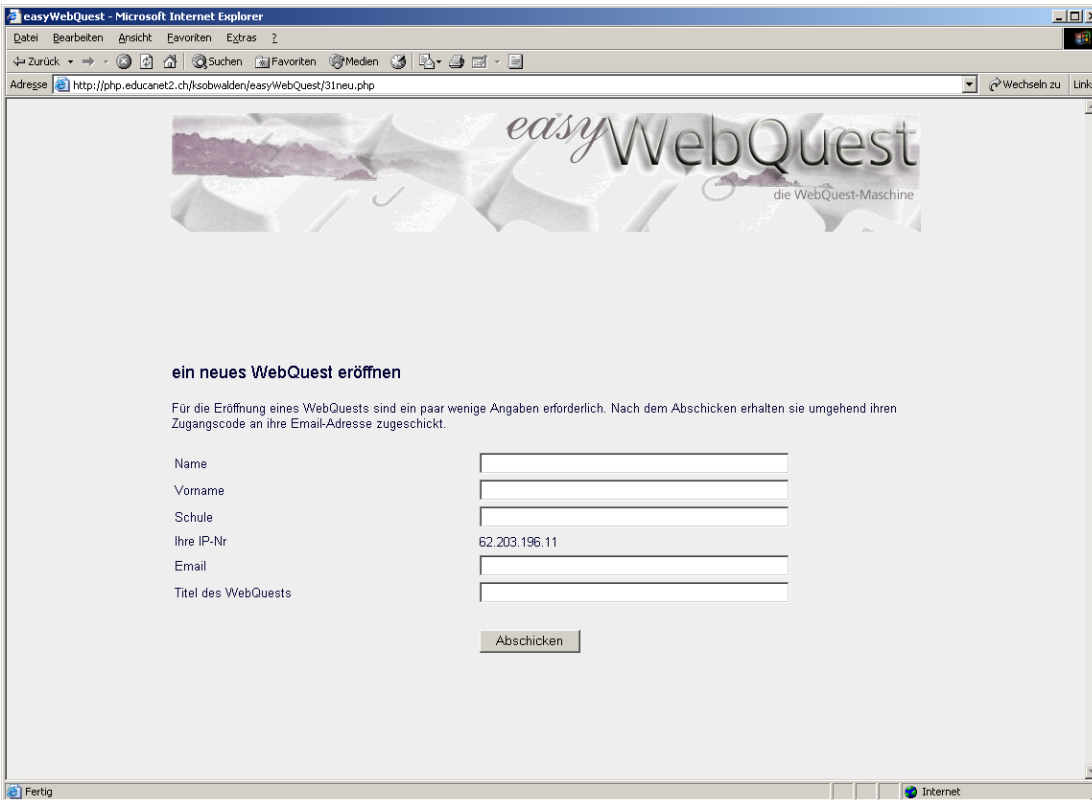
easyWebQuest - Microsoft Internet Explorer

Datei Bearbeiten Ansicht Favoriten Extras ?

Zurück Suchen Favoriten Medien

Adresse http://php.educanet2.ch/ksobwalden/easyWebQuest/31neu.php

Wechseln zu Links

easy WebQuest
die WebQuest-Maschine

ein neues WebQuest eröffnen

Für die Eröffnung eines WebQuests sind ein paar wenige Angaben erforderlich. Nach dem Abschicken erhalten sie umgehend ihren Zugangscode an ihre Email-Adresse zugeschickt.

| | |
|---|---|
| Name | |
| Vorname | |
| Schule | |
| Ihre IP-Nr | 62.203.196.11 |
| Email | |
| Titel des WebQuests | |

Abschicken

Fertig

Internet